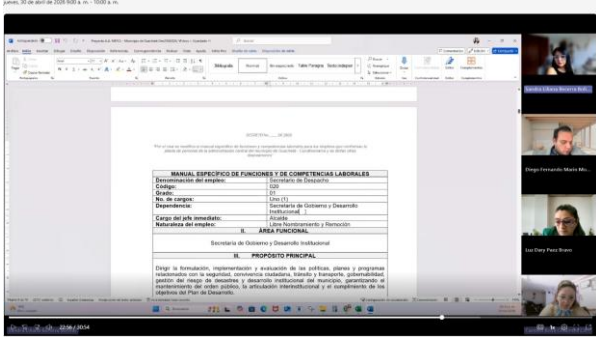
jueves, 30 de abril de 2026 9:00 a. m. - 10:00 a. m.

DECRETO No. ___ DE 2025

MANUAL ESPECÍFICO DE FUNCIONES Y DE COMPETENCIAS LABORALES

| Denominación del empleo: | Secretario de Despacho |
|---|---|
| Código: | 020 |
| Grado: | 01 |
| No. de cargos: | Uno (1) |
| Dependencia: | Secretaría de Gobierno y Desarrollo Institucional |
| Cargo del jefe inmediato: | Alcalde |
| Naturaleza del empleo: | Libre Nombramiento y Remoción |

II. ÁREA FUNCIONAL

Secretaría de Gobierno y Desarrollo Institucional

III. PROPÓSITO PRINCIPAL

Dirigir la formulación, implementación y evaluación de las políticas, planes y programas relacionados con la seguridad, convivencia ciudadana, tránsito y transporte, gobernabilidad, gestión del riesgo de desastres y desarrollo institucional del municipio, garantizando el mantenimiento del orden público, la articulación interinstitucional y el cumplimiento de los objetivos del Plan de Desarrollo.

Sandra Liliana Becerra Bolí...

Diego Fernando Marín Mo...

Luz Dary Paez Bravo

22:56 / 30:54